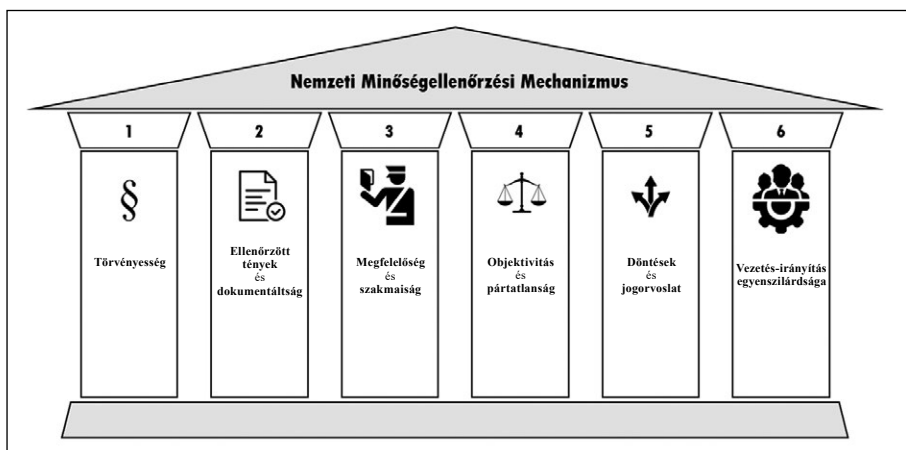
Nemzeti Minőségellenőrzési Mechanizmus

1

§

Törvényesség

2

Ellenőrzött tények és dokumentáltság

3

Megfelelőség és szakmaiság

4

Objektivitás és pártatlanság

5

Döntések és jogorvoslat

6

Vezetés-irányítás egyenszilárdsága